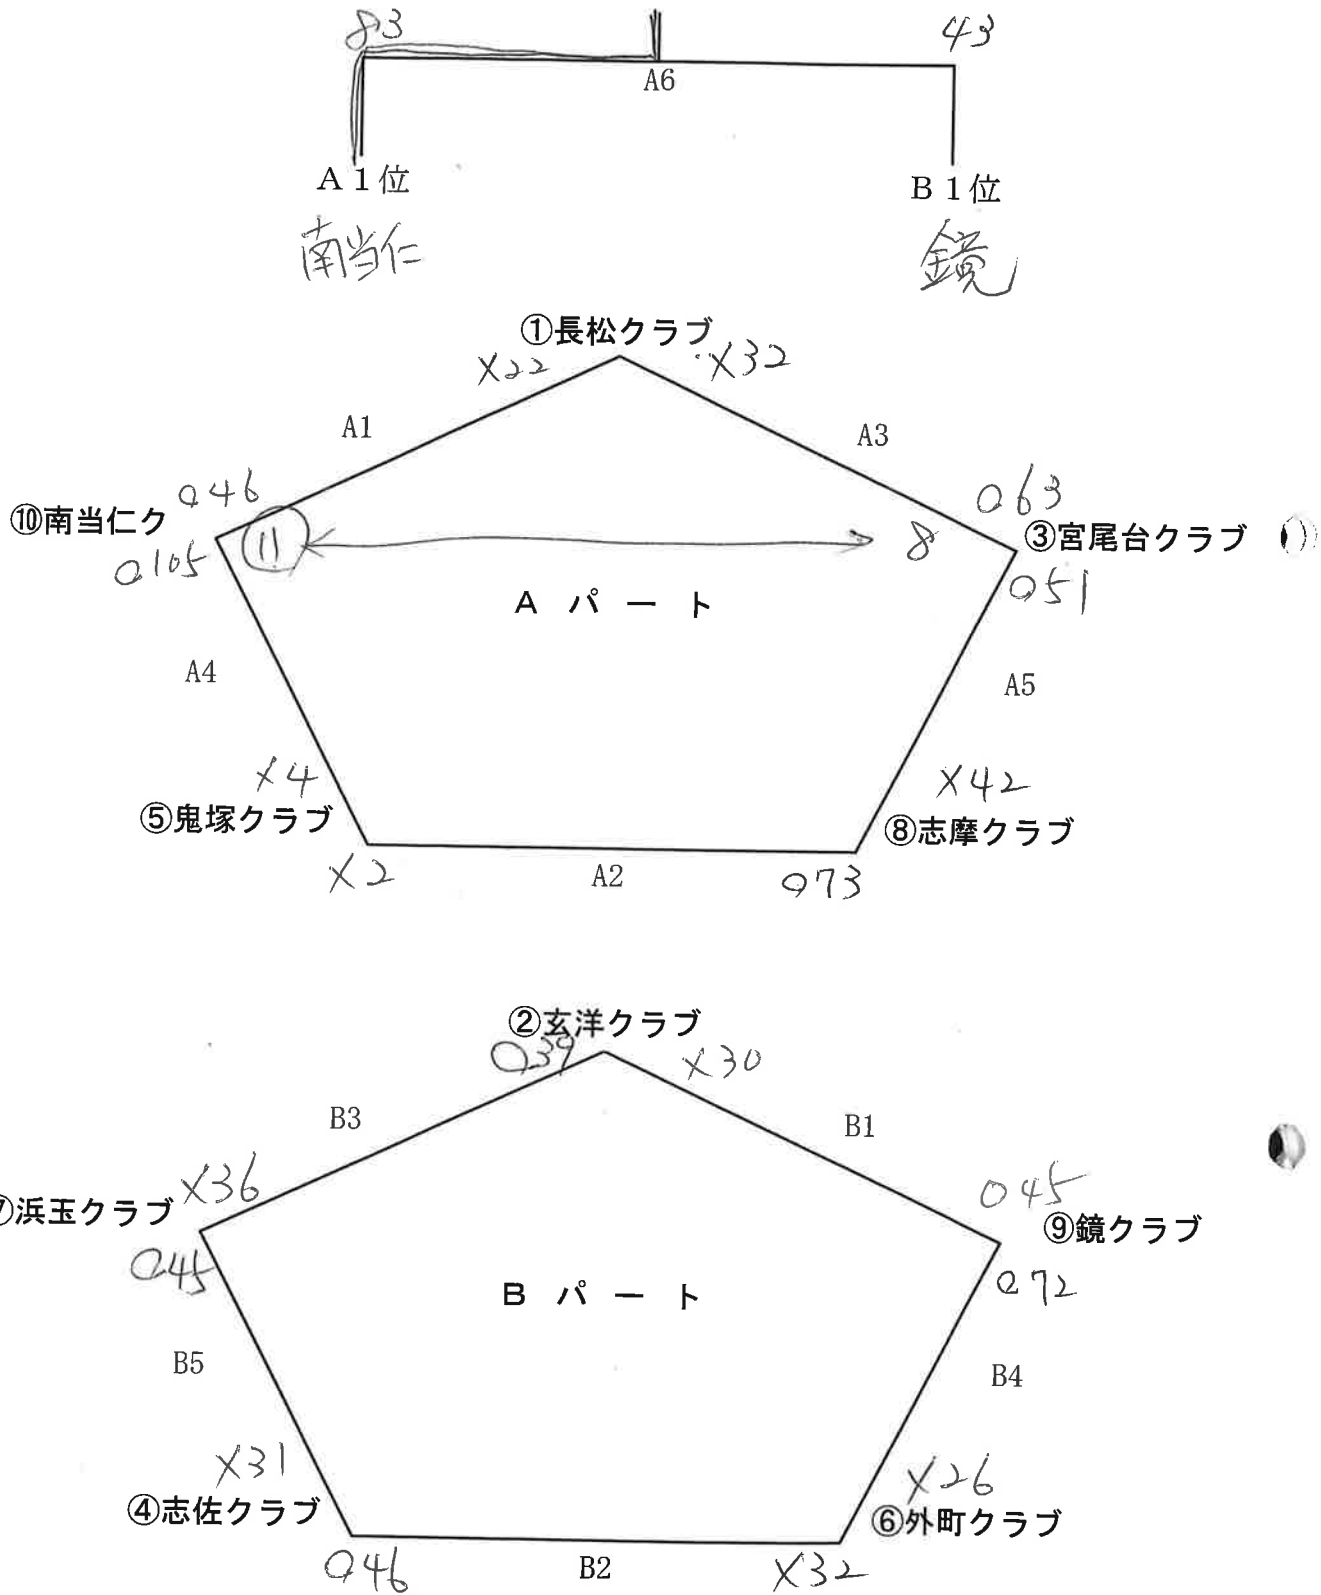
83
43
A6
A 1位
B 1位
南当仁
鏡

①長松クラブ
X22
X32
A1
A3
⑩南当仁ク
○46
○105
11
8
○63
③宮尾台クラブ
○51
A パ ー ト
A4
A5
X4
⑤鬼塚クラブ
X42
⑧志摩クラブ
X2
A2
○73

②玄洋クラブ
○39
X30
B3
B1
⑦浜玉クラブ
X36
○45
○45
⑨鏡クラブ
○72
B パ ー ト
B5
B4
X31
④志佐クラブ
X26
⑥外町クラブ
○46
B2
X32